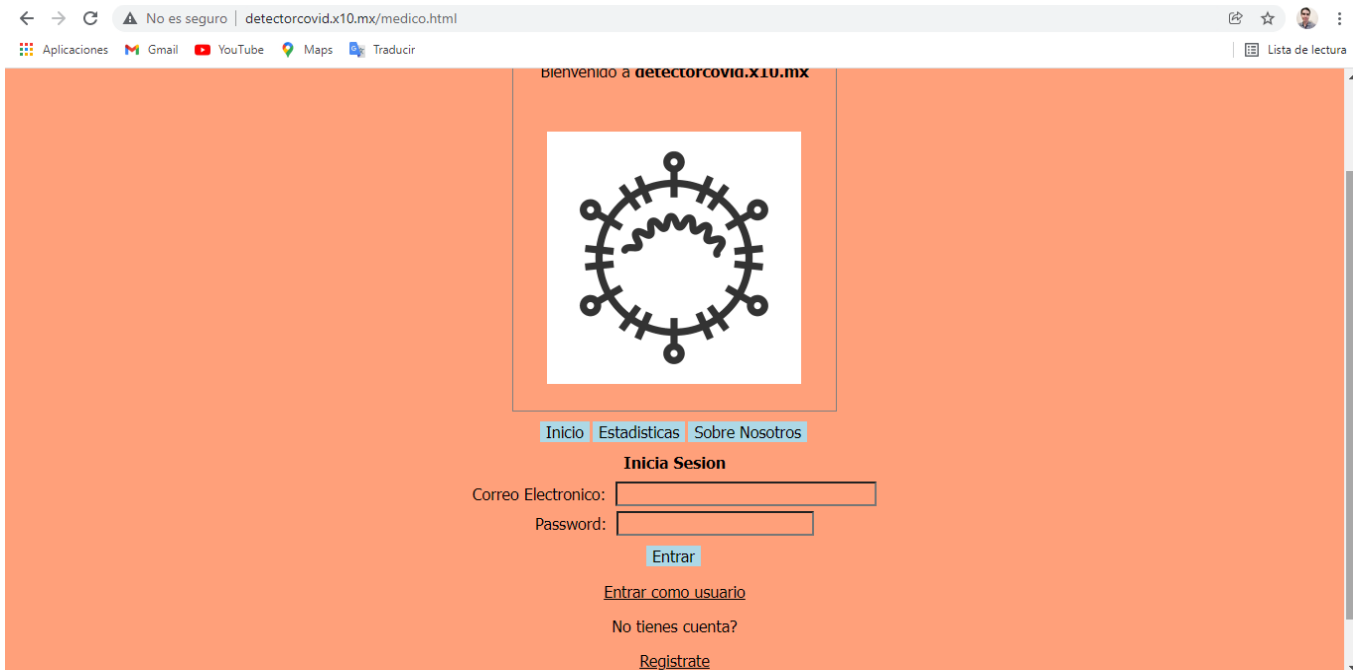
No es seguro | detectorcovid.x10.mx/medico.html

Aplicaciones Gmail YouTube Maps Traducir Lista de lectura

Bienvenido a **detectorcovid.x10.mx**

Inicio Estadisticas Sobre Nosotros

**Inicia Sesion**

Correo Electronico:

Password:

Entrar

Entrar como usuario

No tienes cuenta?

Registrate